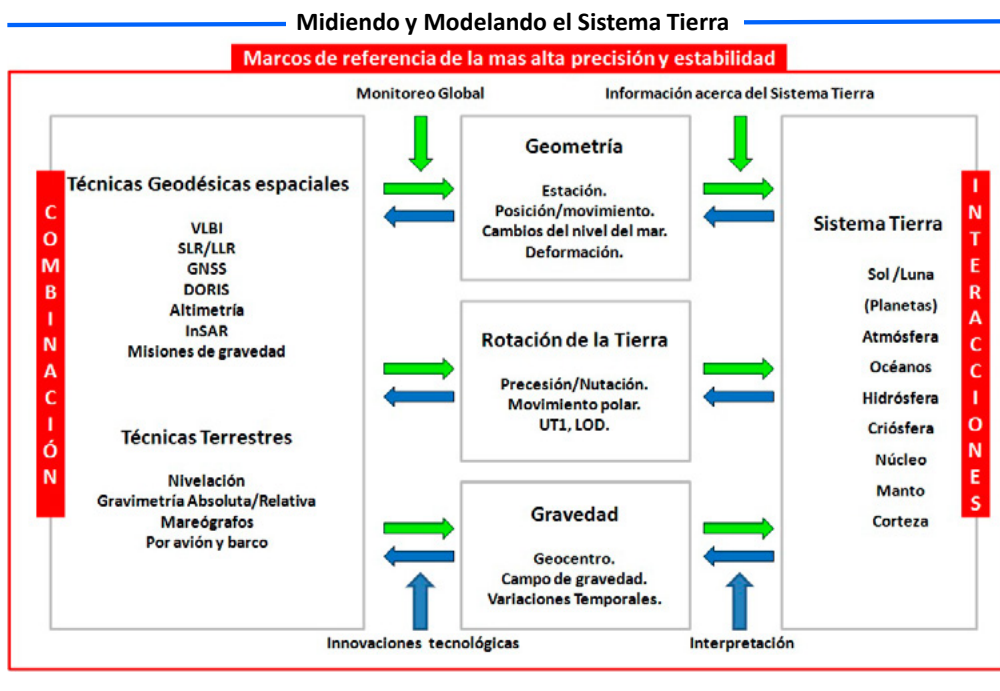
Midiendo y Modelando el Sistema Tierra

Marcos de referencia de la mas alta precisión y estabilidad

Monitoreo Global

Información acerca del Sistema Tierra

COMBINACIÓN

Técnicas Geodésicas espaciales

VLBI
SLR/LLR
GNSS
DORIS
Altimetría
InSAR
Misiones de gravedad

Técnicas Terrestres

Nivelación
Gravimetría Absoluta/Relativa
Mareógrafos
Por avión y barco

Geometría

Estación.
Posición/movimiento.
Cambios del nivel del mar.
Deformación.

Rotación de la Tierra

Precesión/Nutación.
Movimiento polar.
UT1, LOD.

Gravedad

Geocentro.
Campo de gravedad.
Variaciones Temporales.

Sistema Tierra

Sol /Luna
(Planetas)
Atmósfera
Océanos
Hidrósfera
Criósfera
Núcleo
Manto
Corteza

INTERACCIONES

Innovaciones tecnológicas

Interpretación